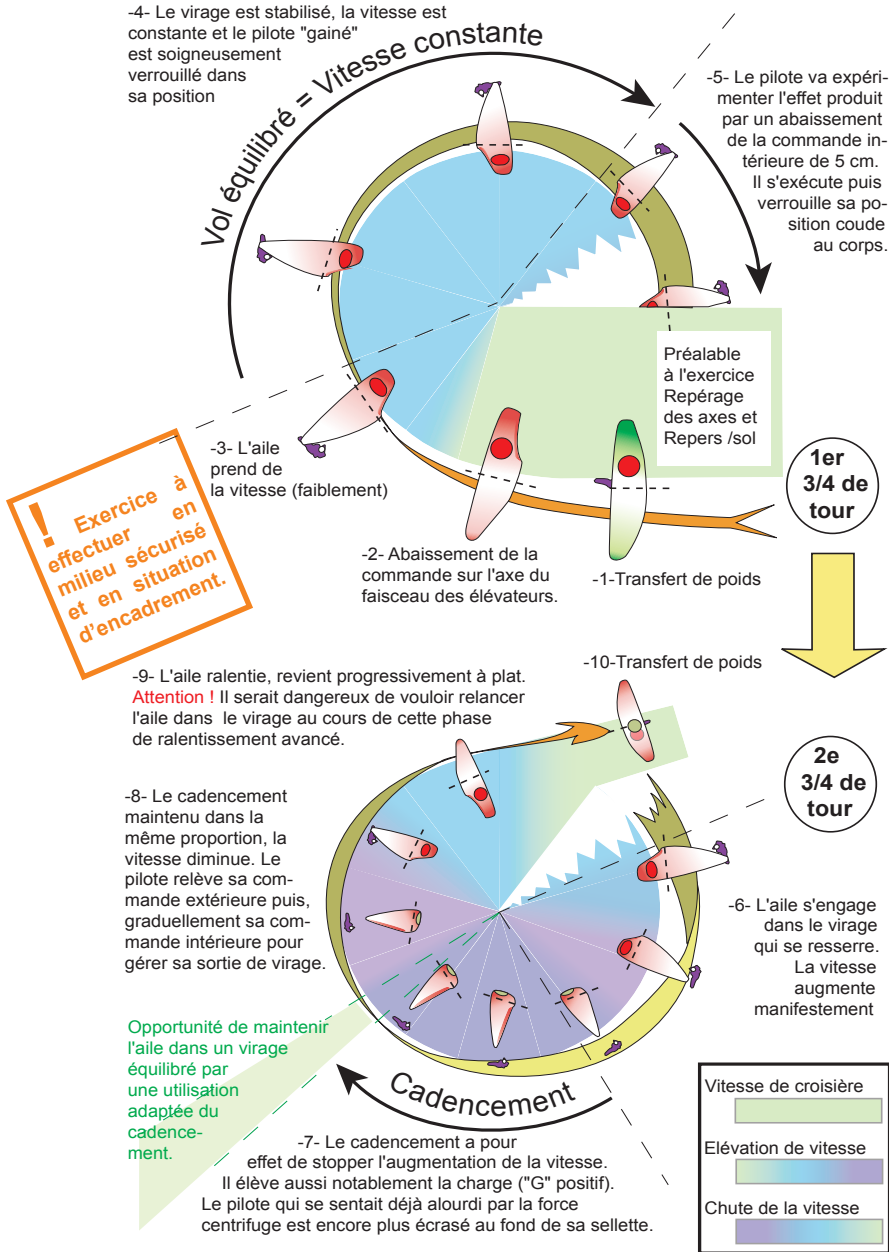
-4- Le virage est stabilisé, la vitesse est constante et le pilote "gainé" est soigneusement verrouillé dans sa position

Vol équilibré = Vitesse constante

-5- Le pilote va expérimenter l'effet produit par un abaissement de la commande intérieure de 5 cm. Il s'exécute puis verrouille sa position coude au corps.

Préalable à l'exercice Repérage des axes et Repers /sol

-3- L'aile prend de la vitesse (faiblement)

! Exercice à effectuer en milieu sécurisé et en situation d'encadrement.

1er 3/4 de tour

-2- Abaissement de la commande sur l'axe du faisceau des élévateurs.

-1-Transfert de poids

-9- L'aile ralentie, revient progressivement à plat. Attention ! Il serait dangereux de vouloir relancer l'aile dans le virage au cours de cette phase de ralentissement avancé.

-10-Transfert de poids

2e 3/4 de tour

-8- Le cadencement maintenu dans la même proportion, la vitesse diminue. Le pilote relève sa commande extérieure puis, graduellement sa commande intérieure pour gérer sa sortie de virage.

-6- L'aile s'engage dans le virage qui se resserre. La vitesse augmente manifestement

Opportunité de maintenir l'aile dans un virage équilibré par une utilisation adaptée du cadencement.

Cadencement

-7- Le cadencement a pour effet de stopper l'augmentation de la vitesse. Il élève aussi notablement la charge ("G" positif). Le pilote qui se sentait déjà alourdi par la force centrifuge est encore plus écrasé au fond de sa sellette.

Vitesse de croisière

Elévation de vitesse

Chute de la vitesse